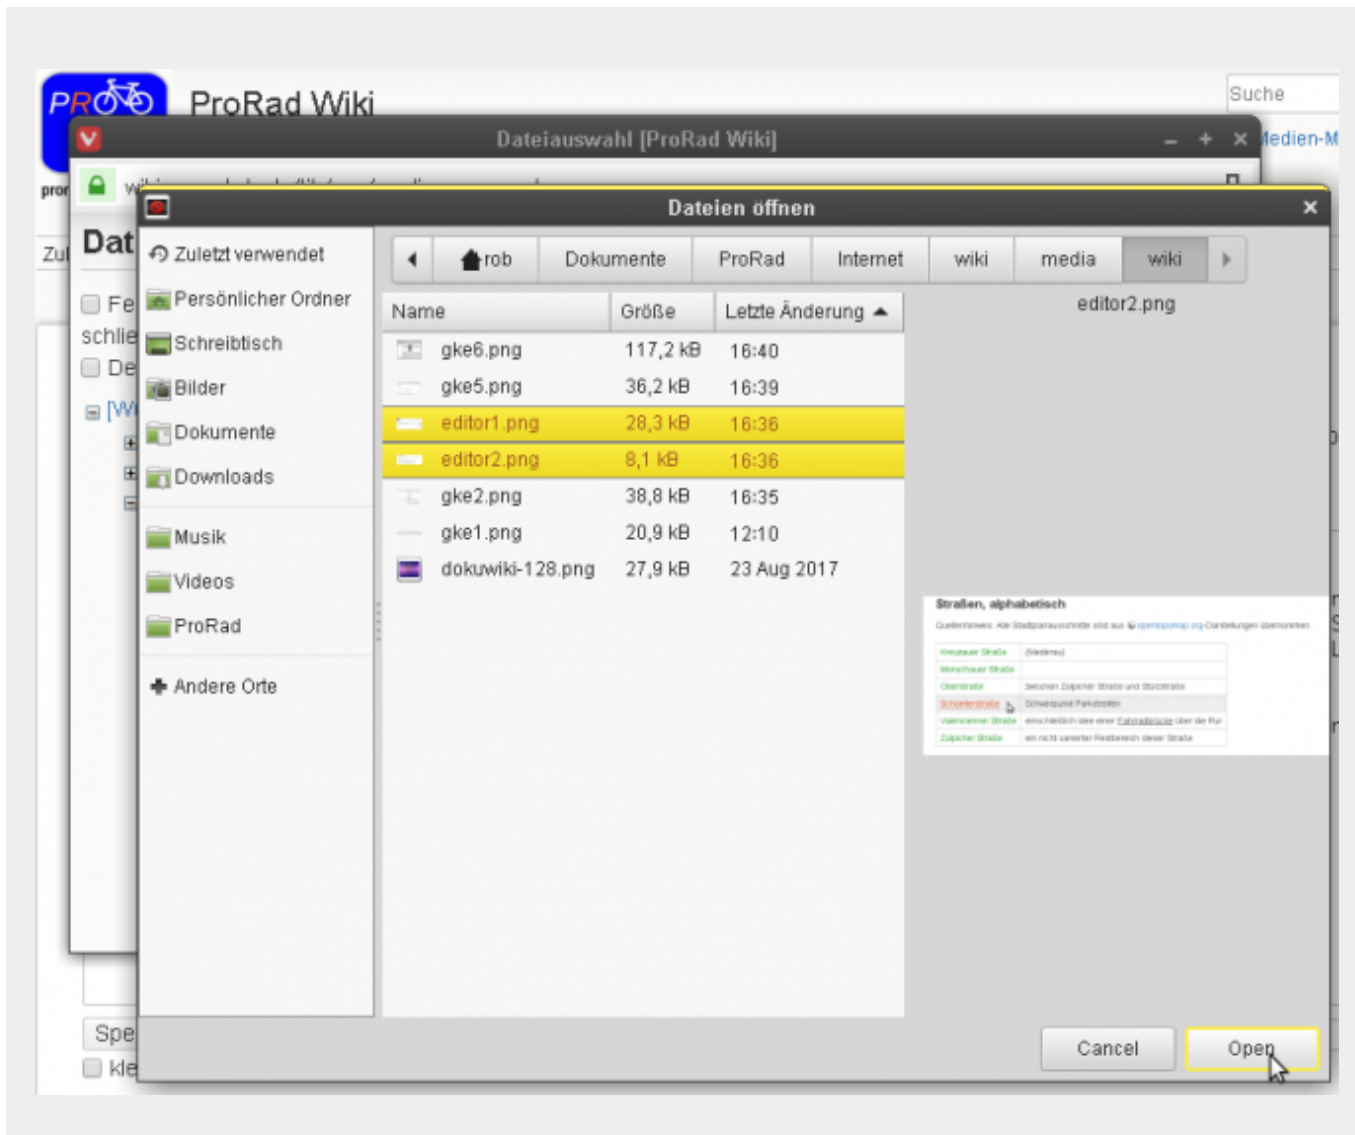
PRO ProRad Wiki

Suche

Dateiauswahl [ProRad Wiki]

Medien-M

Dat

Zul

Fe

schlie

De

[W

Spe

kle

Dateien öffnen

Zuletzt verwendet
Persönlicher Ordner
Schreibtisch
Bilder
Dokumente
Downloads
Musik
Videos
ProRad
Andere Orte

rob | Dokumente | ProRad | Internet | wiki | media | wiki

| Name | Größe | Letzte Änderung |
|---|---|---|
| gke6.png | 117,2 kB | 16:40 |
| gke5.png | 36,2 kB | 16:39 |
| editor1.png | 28,3 kB | 16:36 |
| editor2.png | 8,1 kB | 16:36 |
| gke2.png | 38,8 kB | 16:35 |
| gke1.png | 20,9 kB | 12:10 |
| dokuwiki-128.png | 27,9 kB | 23 Aug 2017 |

editor2.png

Straßen, alphabetisch

Cancel

Open